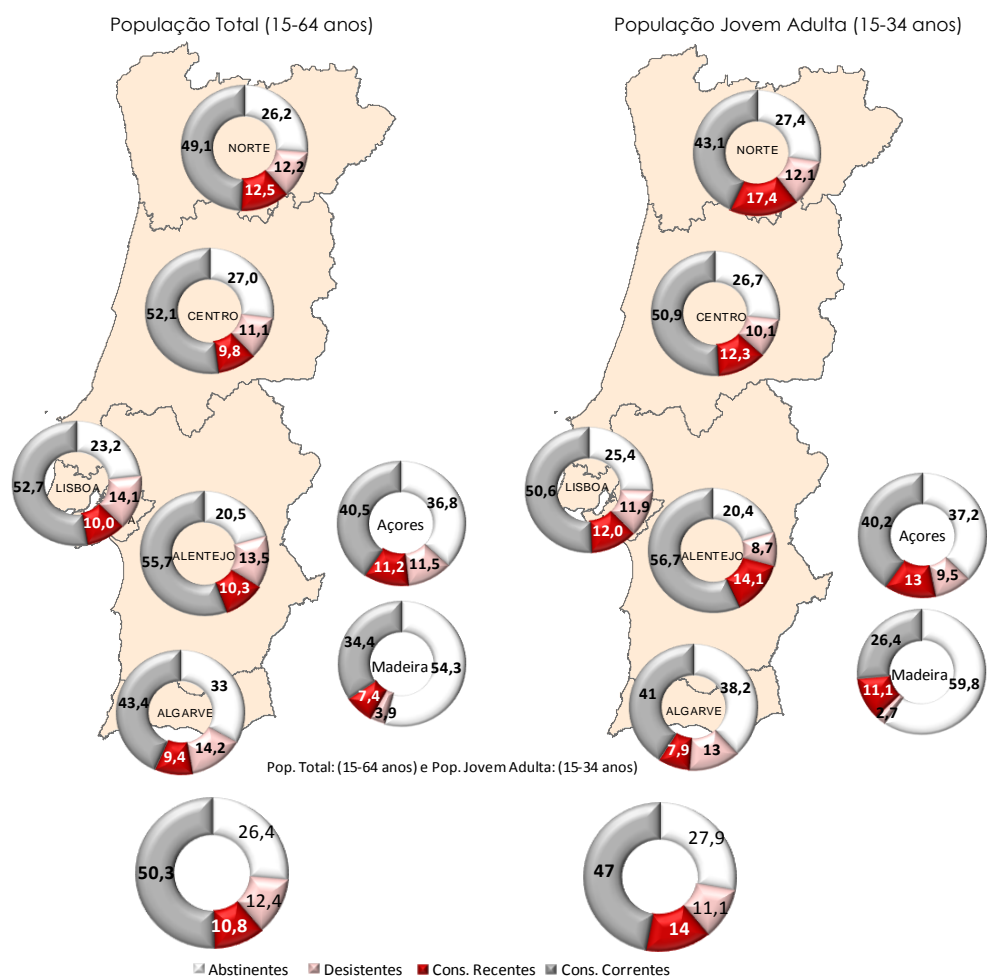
População Total (15-64 anos)

População Jovem Adulta (15-34 anos)

NORTE
26,2
12,2
12,5
49,1

CENTRO
27,0
11,1
9,8
52,1

LISBOA
23,2
14,1
10,0
52,7

ALENTEJO
20,5
13,5
10,3
55,7

Açores
36,8
11,5
11,2
40,5

Madeira
54,3
3,9
7,4
34,4

ALGARVE
33
14,2
9,4
43,4

NORTE
27,4
12,1
17,4
43,1

CENTRO
26,7
10,1
12,3
50,9

LISBOA
25,4
11,9
12,0
50,6

ALENTEJO
20,4
8,7
14,1
56,7

Açores
37,2
9,5
13
40,2

Madeira
59,8
2,7
11,1
26,4

ALGARVE
38,2
13
7,9
41

Pop. Total: (15-64 anos) e Pop. Jovem Adulta: (15-34 anos)

26,4
12,4
10,8
50,3

27,9
11,1
14
47

Abstinentes Desistentes Cons. Recentes Cons. Correntes